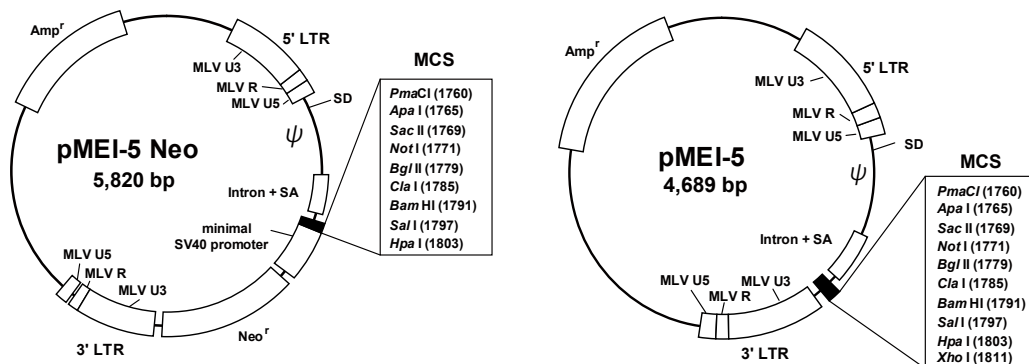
Amp$^r$

5' LTR

MLV U3

MLV R

MLV U5

SD

$\psi$

pMEI-5 Neo

5,820 bp

MCS

PmaCI (1760)
Apa I (1765)
Sac II (1769)
Not I (1771)
Bgl II (1779)
Cla I (1785)
Bam HI (1791)
Sal I (1797)
Hpa I (1803)

Intron + SA

minimal SV40 promoter

MLV U5

MLV R

MLV U3

Neo$^r$

3' LTR

Amp$^r$

MLV U3

5' LTR

MLV R

MLV U5

SD

pMEI-5

4,689 bp

$\psi$

MCS

PmaCI (1760)
Apa I (1765)
Sac II (1769)
Not I (1771)
Bgl II (1779)
Cla I (1785)
Bam HI (1791)
Sal I (1797)
Hpa I (1803)
Xho I (1811)

Intron + SA

MLV U5

MLV R

MLV U3

3' LTR